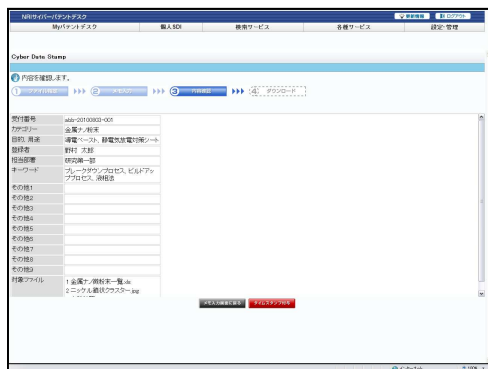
NRIサイバーパテントデスク
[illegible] ログアウト
Myパテントデスク
個人SDI
検索サービス
各種サービス
設定・管理

Cyber Date Stamp

内容を確認します。
1 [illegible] 2 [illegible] 3 内容確認 4 ダウンロード

| | |
|---|---|
| 受付番号 | abdz-20100803-001 |
| カテゴリー | 金属ナノ粉末 |
| 目的、用途 | 導電ペースト、静電気放電対策シート |
| 登録者 | 野村 太郎 |
| 担当部署 | 研究第一部 |
| キーワード | ブレークダウンプロセス、ビルドアッププロセス、液相法 |
| その他1 | |
| その他2 | |
| その他3 | |
| その他4 | |
| その他5 | |
| その他6 | |
| その他7 | |
| その他8 | |
| その他9 | |
| 対象ファイル | 1.金属ナノ粉末一覧.doc 2.ニッケル微粒クラスター.jpg |

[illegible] タイムスタンプ付与

インターネット